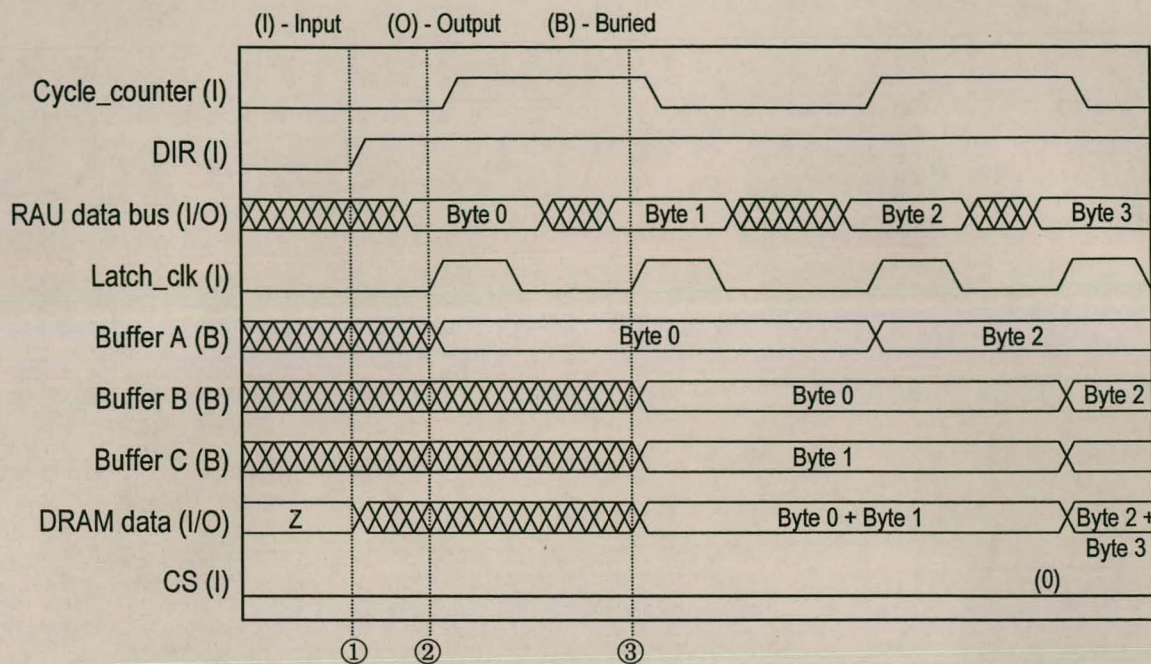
(I) - Input (O) - Output (B) - Buried

Cycle_counter (I)

DIR (I)

RAU data bus (I/O) Byte 0 Byte 1 Byte 2 Byte 3

Latch_clk (I)

Buffer A (B) Byte 0 Byte 2

Buffer B (B) Byte 0 Byte 2

Buffer C (B) Byte 1

DRAM data (I/O) Z Byte 0 + Byte 1 Byte 2 + Byte 3

CS (I) (0)

① ② ③